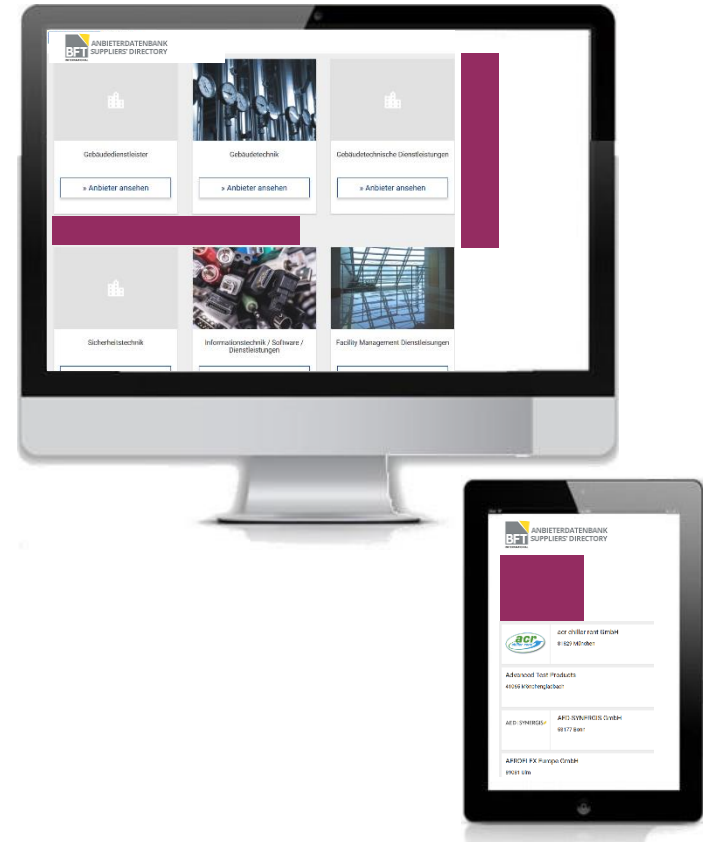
BFT INTERNATIONAL
ANBIETERDATENBANK
SUPPLIERS' DIRECTORY

Gebäudedienstleister
» Anbieter ansehen

Gebäudetechnik
» Anbieter ansehen

Gebäudetechnische Dienstleistungen
» Anbieter ansehen

Sicherheitstechnik

Informationstechnik / Software / Dienstleistungen

Facility Management Dienstleistungen

BFT INTERNATIONAL
ANBIETERDATENBANK
SUPPLIERS' DIRECTORY

acr
acr chiller rent GmbH
81829 München

Advanced Test Products
41069 Mönchengladbach

AEG SYNERGIES
AEG SYNERGIES GmbH
53177 Bonn

AEROFLEX Europe GmbH
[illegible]